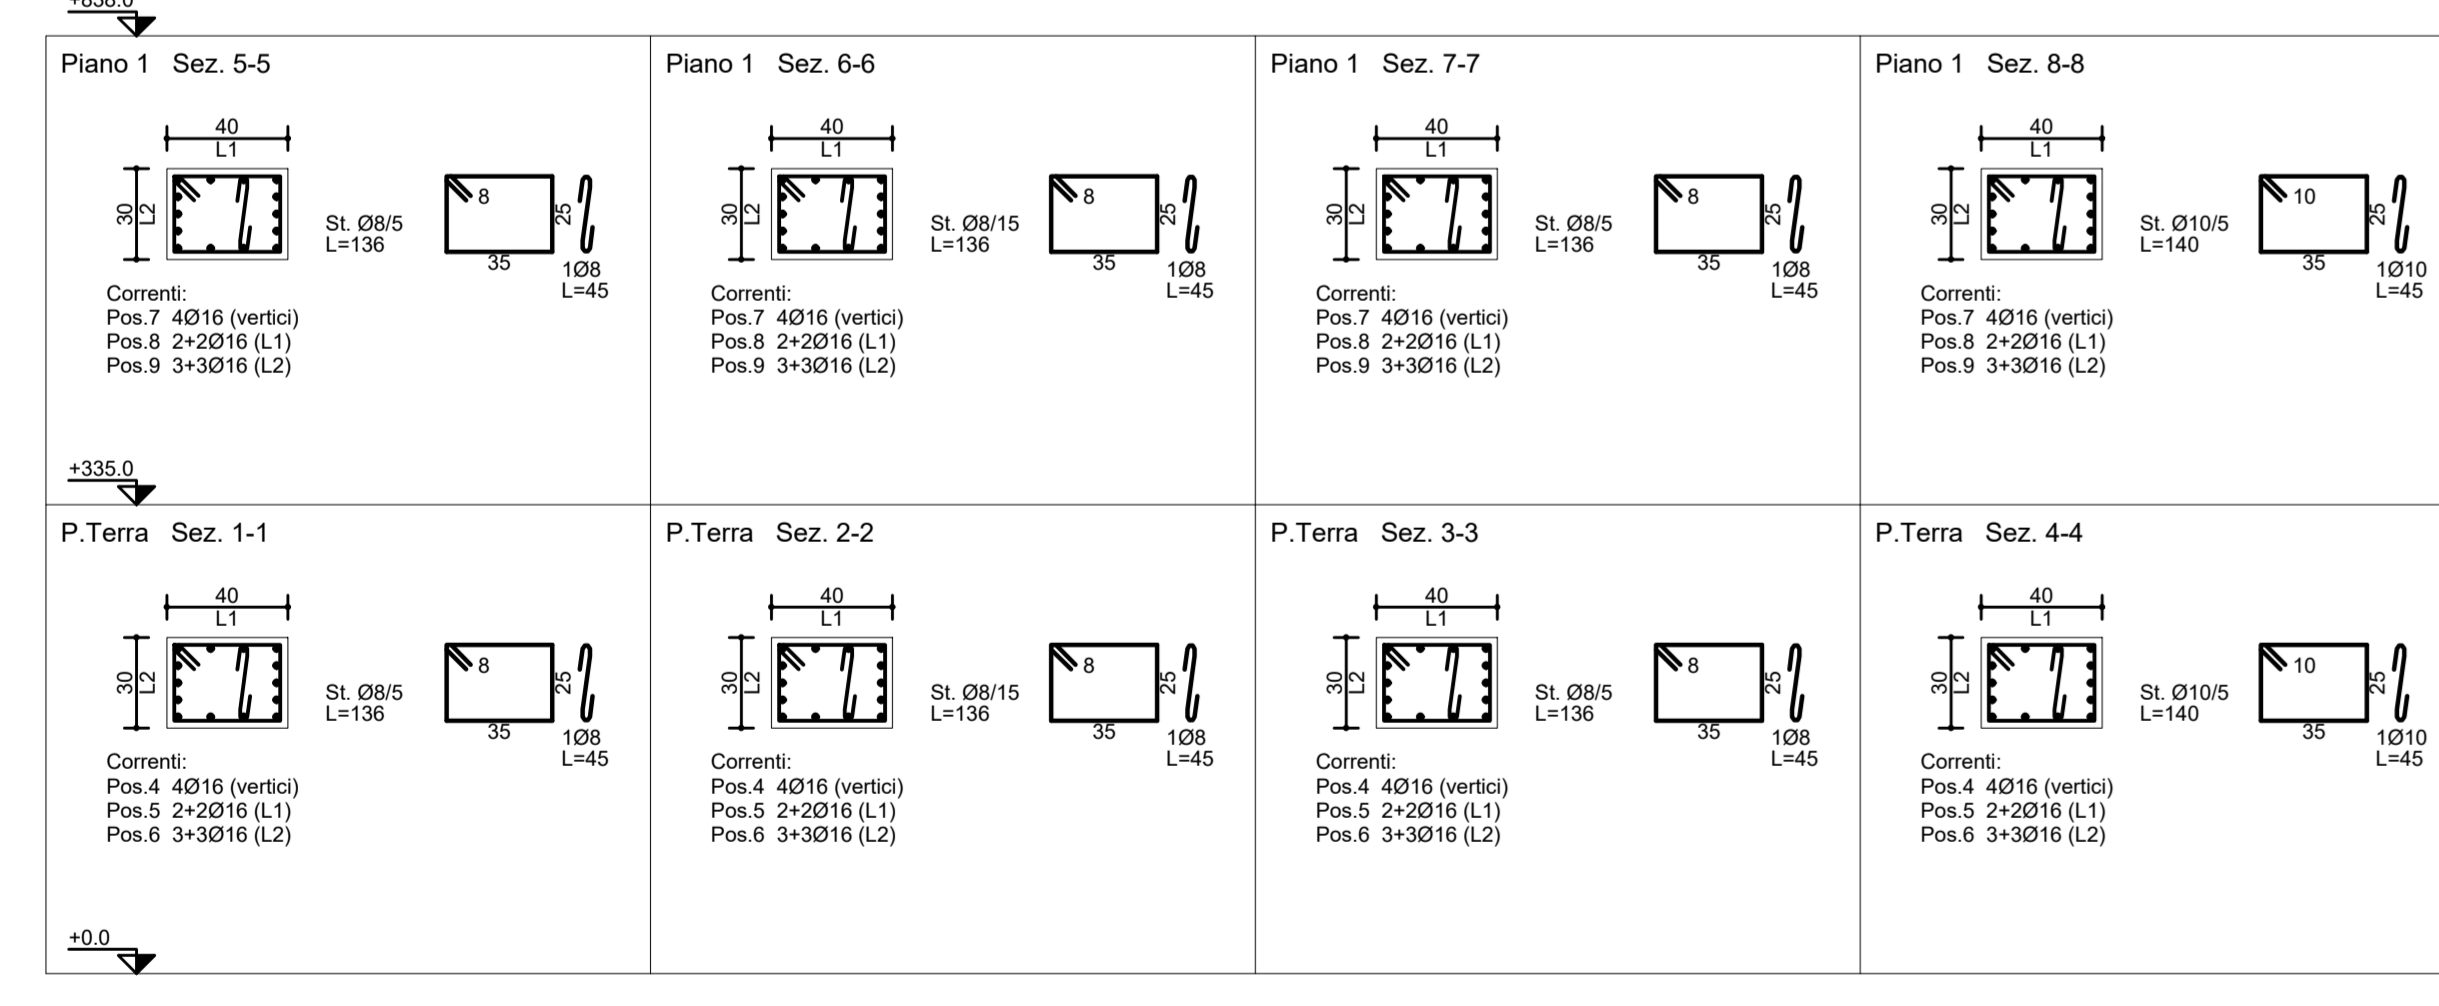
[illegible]

Piano 1 Sez. 5-5

40
L1
30
L2
St. Ø8/5
L=136
8
25
35
1Ø8
L=45

Correnti:
Pos.7 4Ø16 (vertici)
Pos.8 2+2Ø16 (L1)
Pos.9 3+3Ø16 (L2)

+335.0

Piano 1 Sez. 6-6

40
L1
30
L2
St. Ø8/15
L=136
8
25
35
1Ø8
L=45

Correnti:
Pos.7 4Ø16 (vertici)
Pos.8 2+2Ø16 (L1)
Pos.9 3+3Ø16 (L2)

Piano 1 Sez. 7-7

40
L1
30
L2
St. Ø8/5
L=136
8
25
35
1Ø8
L=45

Correnti:
Pos.7 4Ø16 (vertici)
Pos.8 2+2Ø16 (L1)
Pos.9 3+3Ø16 (L2)

Piano 1 Sez. 8-8

40
L1
30
L2
St. Ø10/5
L=140
10
25
35
1Ø10
L=45

Correnti:
Pos.7 4Ø16 (vertici)
Pos.8 2+2Ø16 (L1)
Pos.9 3+3Ø16 (L2)

P.Terra Sez. 1-1

40
L1
30
L2
St. Ø8/5
L=136
8
25
35
1Ø8
L=45

Correnti:
Pos.4 4Ø16 (vertici)
Pos.5 2+2Ø16 (L1)
Pos.6 3+3Ø16 (L2)

+0.0

P.Terra Sez. 2-2

40
L1
30
L2
St. Ø8/15
L=136
8
25
35
1Ø8
L=45

Correnti:
Pos.4 4Ø16 (vertici)
Pos.5 2+2Ø16 (L1)
Pos.6 3+3Ø16 (L2)

P.Terra Sez. 3-3

40
L1
30
L2
St. Ø8/5
L=136
8
25
35
1Ø8
L=45

Correnti:
Pos.4 4Ø16 (vertici)
Pos.5 2+2Ø16 (L1)
Pos.6 3+3Ø16 (L2)

P.Terra Sez. 4-4

40
L1
30
L2
St. Ø10/5
L=140
10
25
35
1Ø10
L=45

Correnti:
Pos.4 4Ø16 (vertici)
Pos.5 2+2Ø16 (L1)
Pos.6 3+3Ø16 (L2)